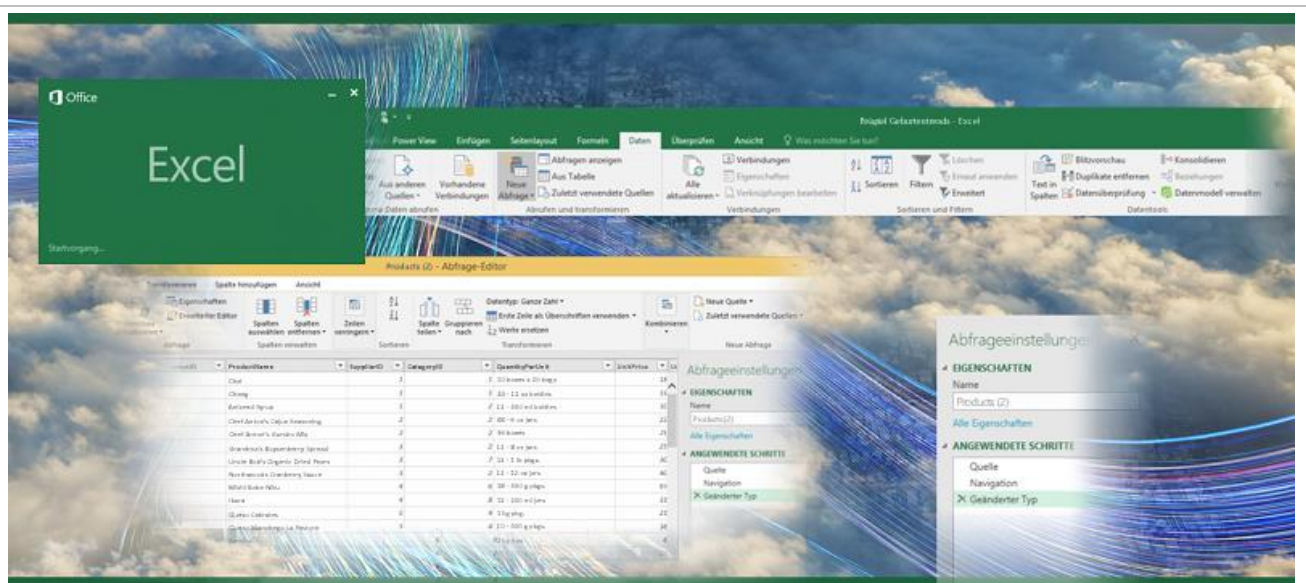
Office

Excel

Startvorgang...

Beispiel Geburtenstatistik - Excel

Power View Einfügen Seitenlayout Formeln Daten Überprüfen Ansicht Was möchten Sie tun?

Aus anderen Quellen Vorhandene Verbindungen Neue Abfrage Abfragen anzeigen Aus Tabelle Zuletzt verwendete Quellen Alle aktualisieren Verbindungen Eigenschaften Verknüpfungen bearbeiten Sortieren Filtern Löschen Erneut anwenden Erweitert Text in Spalten Blitzvorschau Duplikate entfernen Datenüberprüfung Konsolidieren Beziehungen Datenmodell verwalten

Externe Daten abrufen Abrufen und transformieren Verbindungen Sortieren und Filtern Datentools

Products (2) - Abfrage-Editor

Transformieren Spalte hinzufügen Ansicht

Eigenschaften Erweiterter Editor Spalten auswählen Spalten entfernen Zeilen verringern Spalte teilen Gruppieren nach Datentyp: Ganze Zahl Erste Zeile als Überschriften verwenden Werte ersetzen Kombinieren Neue Quelle Zuletzt verwendete Quellen

Abfrage Spalten verwalten Sortieren Transformieren Neue Abfrage

| ProductName | SupplierID | CategoryID | QuantityPerUnit | UnitPrice |
|---|---|---|---|---|
| Chai | 1 | 1 | 10 boxes x 20 bags | 18 |
| Chang | 1 | 1 | 24 - 12 oz bottles | 19 |
| Aniseed Syrup | 1 | 2 | 12 - 550 ml bottles | 10 |
| Chef Anton's Cajun Seasoning | 2 | 2 | 48 - 6 oz jars | 22 |
| Chef Anton's Gumbo Mix | 2 | 2 | 36 boxes | 21 |
| Grandma's Boysenberry Spread | 3 | 2 | 12 - 8 oz jars | 25 |
| Uncle Bob's Organic Dried Pears | 3 | 7 | 12 - 1 lb pkgs. | 30 |
| Northwoods Cranberry Sauce | 3 | 2 | 12 - 12 oz jars | 40 |
| Mishi Kobe Niku | 4 | 6 | 18 - 500 g pkgs. | 97 |
| Ikura | 4 | 8 | 12 - 200 ml jars | 31 |
| Queso Cabrales | 5 | 4 | 1 kg pkg. | 21 |
| Queso Manchego La Pastora | 5 | 4 | 10 - 500 g pkgs. | 38 |

Abfrageeinstellungen
EIGENSCHAFTEN
Name
Products (2)
Alle Eigenschaften
ANGEWENDETE SCHRITTE
Quelle
Navigation
Geänderter Typ

Abfrageeinstellungen
EIGENSCHAFTEN
Name
Products (2)
Alle Eigenschaften
ANGEWENDETE SCHRITTE
Quelle
Navigation
Geänderter Typ